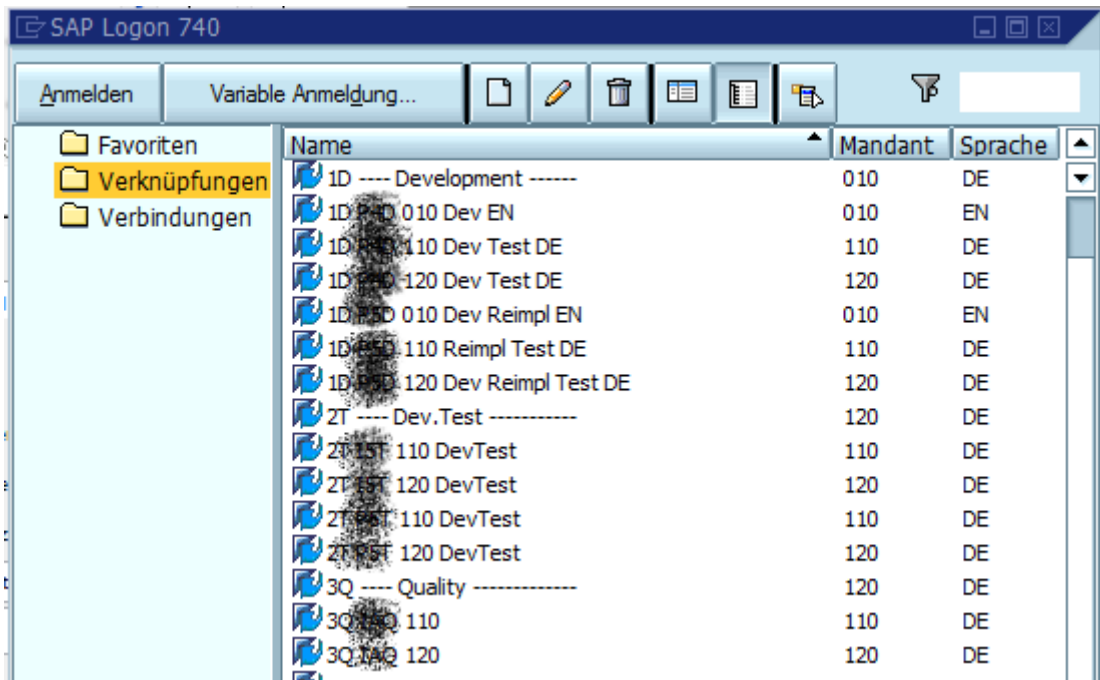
SAP Logon 740

Anmelden | Variable Anmeldung...

Favoriten
Verknüpfungen
Verbindungen

| Name | Mandant | Sprache |
|---|---|---|
| 1D ---- Development ------ | 010 | DE |
| 1D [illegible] 010 Dev EN | 010 | EN |
| 1D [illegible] 110 Dev Test DE | 110 | DE |
| 1D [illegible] 120 Dev Test DE | 120 | DE |
| 1D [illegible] 010 Dev Reimpl EN | 010 | EN |
| 1D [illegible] 110 Reimpl Test DE | 110 | DE |
| 1D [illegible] 120 Dev Reimpl Test DE | 120 | DE |
| 2T ---- Dev.Test ----------- | 120 | DE |
| 2T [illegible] 110 DevTest | 110 | DE |
| 2T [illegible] 120 DevTest | 120 | DE |
| 2T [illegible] 110 DevTest | 110 | DE |
| 2T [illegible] 120 DevTest | 120 | DE |
| 3Q ---- Quality ------------- | 120 | DE |
| 3Q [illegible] 110 | 110 | DE |
| 3Q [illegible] 120 | 120 | DE |